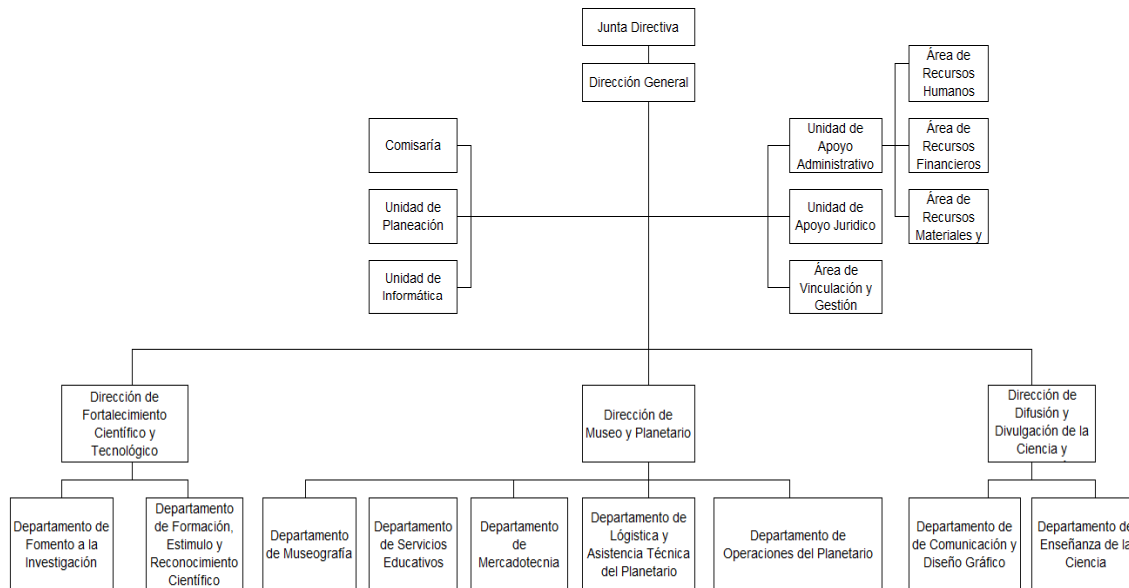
Junta Directiva

Dirección General

Comisaría

Unidad de Planeación

Unidad de Informática

Unidad de Apoyo Administrativo

Unidad de Apoyo Juridico

Área de Vinculación y Gestión

Área de Recursos Humanos

Área de Recursos Financieros

Área de Recursos Materiales y

Dirección de Fortalecimiento Científico y Tecnológico

Dirección de Museo y Planetario

Dirección de Difusión y Divulgación de la Ciencia y

Departamento de Fomento a la Investigación

Departamento de Formación, Estimulo y Reconocimiento Científico

Departamento de Museografía

Departamento de Servicios Educativos

Departamento de Mercadotecnia

Departamento de Lógística y Asistencia Técnica del Planetario

Departamento de Operaciones del Planetario

Departamento de de Comunicación y Diseño Gráfico

Departamento de Enseñanza de la Ciencia